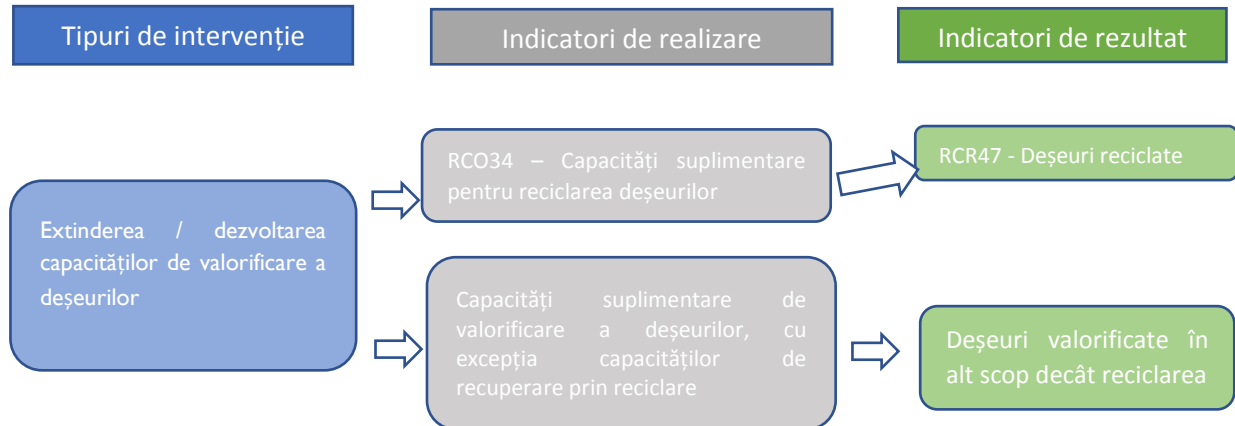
Tipuri de intervenție

Indicatori de realizare

Indicatori de rezultat

Extinderea / dezvoltarea capacităților de valorificare a deșeurilor

RCO34 – Capacități suplimentare pentru reciclarea deșeurilor

RCR47 - Deșeuri reciclate

Capacități suplimentare de valorificare a deșeurilor, cu excepția capacităților de recuperare prin reciclare

Deșeuri valorificate în alt scop decât reciclarea